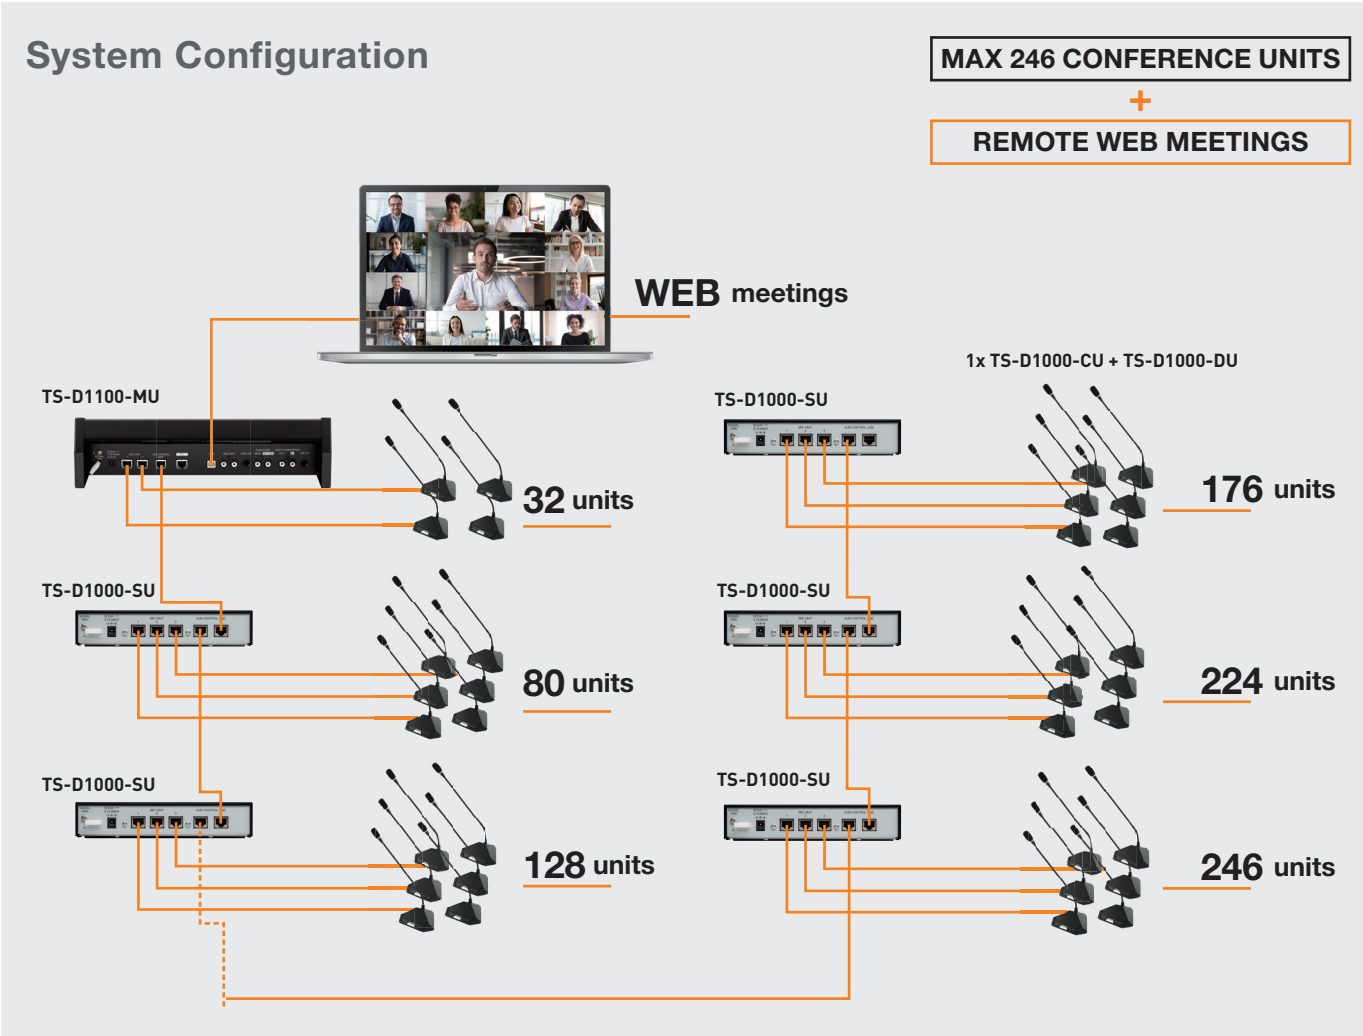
System Configuration

MAX 246 CONFERENCE UNITS

+

REMOTE WEB MEETINGS

WEB meetings

1x TS-D1000-CU + TS-D1000-DU

TS-D1100-MU

32 units

TS-D1000-SU

176 units

TS-D1000-SU

80 units

TS-D1000-SU

224 units

TS-D1000-SU

128 units

TS-D1000-SU

246 units